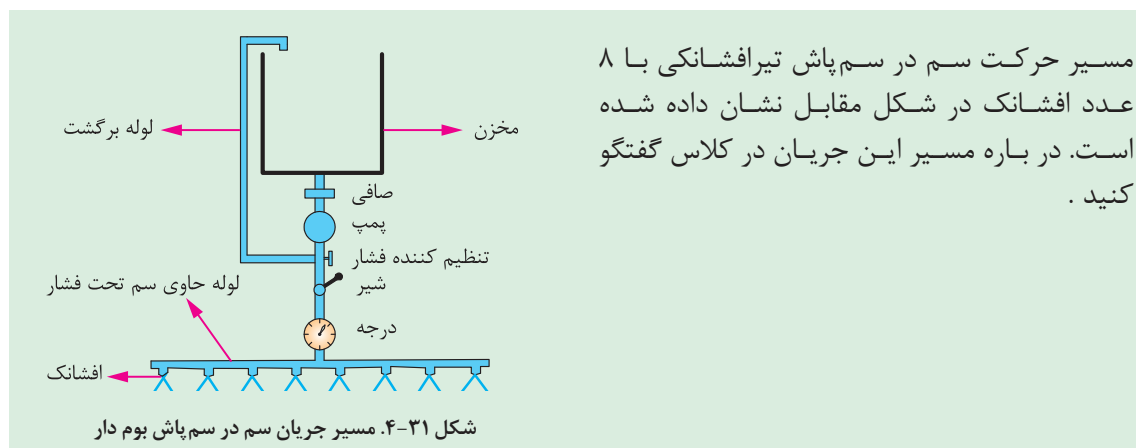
مسیر حرکت سم در سم‌پاش تیرافشانکی با ۸ عدد افشانک در شکل مقابل نشان داده شده است. در باره مسیر این جریان در کلاس گفتگو کنید .

لوله برگشت
مخزن
صافی
پمپ
تنظیم کننده فشار
شیر
لوله حاوی سم تحت فشار
درجه
افشانک

شکل ۳۱-۴. مسیر جریان سم در سم‌پاش بوم دار